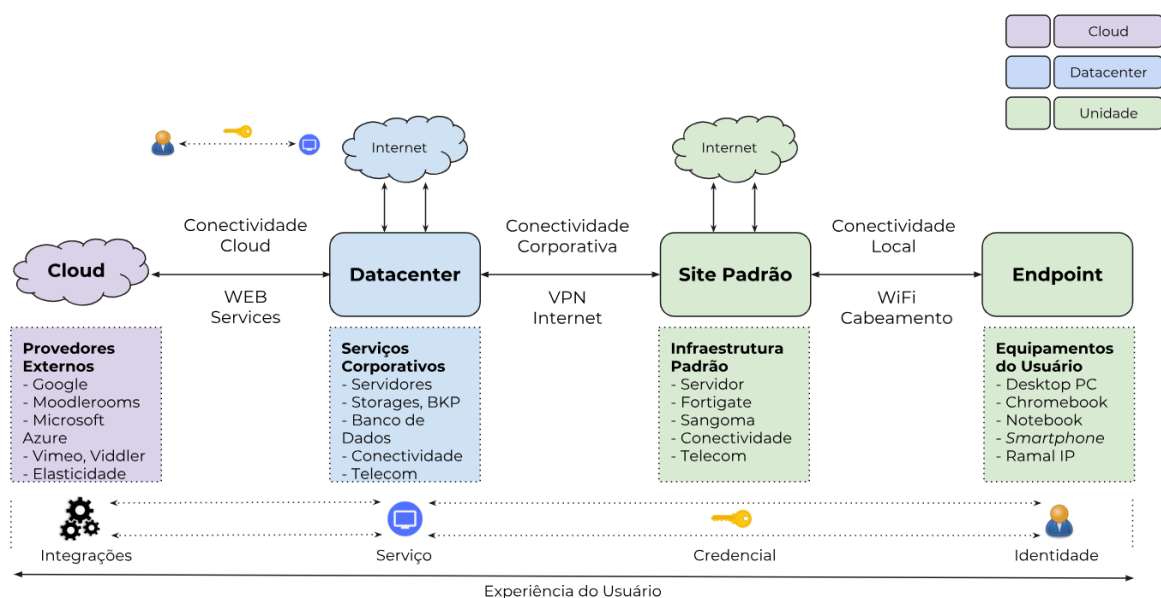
Cloud
Datacenter
Unidade

Internet

Internet

Conectividade Cloud

Conectividade Corporativa

Conectividade Local

Cloud

Datacenter

Site Padrão

Endpoint

WEB Services

VPN Internet

WiFi Cabeamento

**Provedores Externos**
- Google
- Moodlerooms
- Microsoft Azure
- Vimeo, Viddler
- Elasticidade

**Serviços Corporativos**
- Servidores
- Storages, BKP
- Banco de Dados
- Conectividade
- Telecom

**Infraestrutura Padrão**
- Servidor
- Fortigate
- Sangoma
- Conectividade
- Telecom

**Equipamentos do Usuário**
- Desktop PC
- Chromebook
- Notebook
- *Smartphone*
- Ramal IP

Integrações

Serviço

Credencial

Identidade

Experiência do Usuário